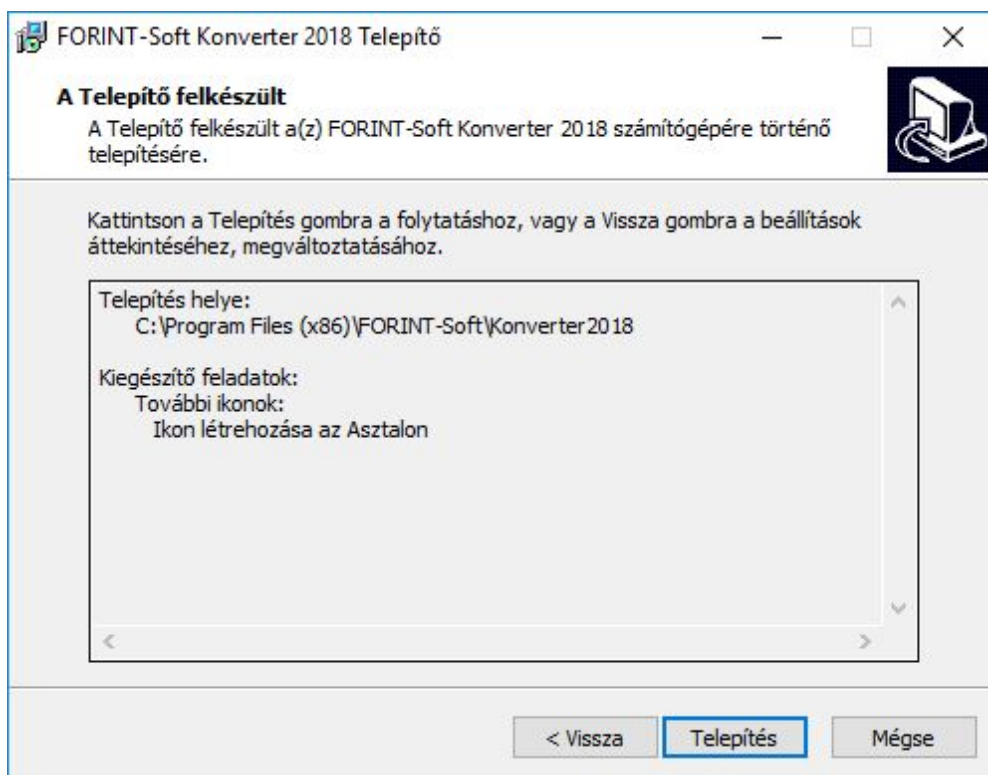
FORINT-Soft Konverter 2018 Telepítő

A Telepítő felkészült

A Telepítő felkészült a(z) FORINT-Soft Konverter 2018 számítógépére történő telepítésére.

Kattintson a Telepítés gombra a folytatáshoz, vagy a Vissza gombra a beállítások áttekintéséhez, megváltoztatásához.

Telepítés helye:
C:\Program Files (x86)\FORINT-Soft\Konverter2018

Kiegészítő feladatok:
További ikonok:
Ikon létrehozása az Asztalon

< Vissza
Telepítés
Mégse